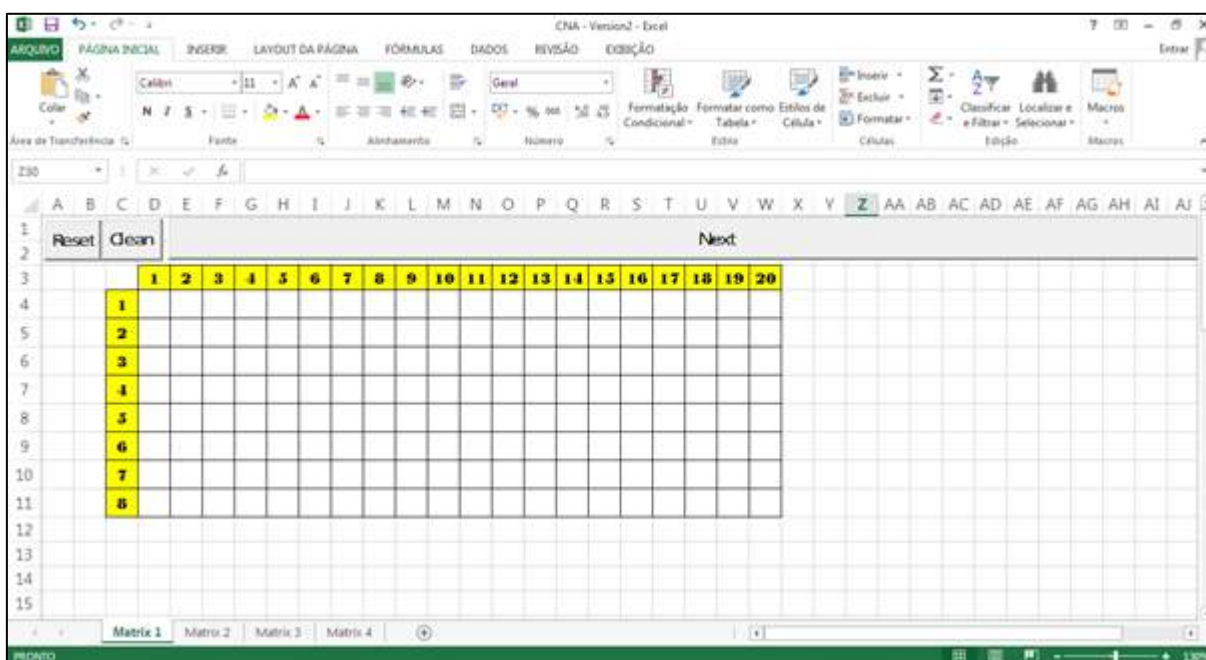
CNA - Version2 - Excel

ARQUIVO PÁGINA INICIAL INSERIR LAYOUT DA PÁGINA FÓRMULAS DADOS REVISÃO EXIBIÇÃO

Entrar

Colar

Calibri 11

N I S

Geral

Formatação Condicional Formatar como Tabela Estilos de Célula

Inserir Excluir Formatar

Classificar e Filtrar Localizar e Selecionar

Macros

Área de Transferência Fonte Alinhamento Número Estilo Células Edição Macros

Z30

A B C D E F G H I J K L M N O P Q R S T U V W X Y Z AA AB AC AD AE AF AG AH AI AJ

Reset Clean Next

| | 1 | 2 | 3 | 4 | 5 | 6 | 7 | 8 | 9 | 10 | 11 | 12 | 13 | 14 | 15 | 16 | 17 | 18 | 19 | 20 |
|---|---|---|---|---|---|---|---|---|---|---|---|---|---|---|---|---|---|---|---|---|
| 1 | | | | | | | | | | | | | | | | | | | | |
| 2 | | | | | | | | | | | | | | | | | | | | |
| 3 | | | | | | | | | | | | | | | | | | | | |
| 4 | | | | | | | | | | | | | | | | | | | | |
| 5 | | | | | | | | | | | | | | | | | | | | |
| 6 | | | | | | | | | | | | | | | | | | | | |
| 7 | | | | | | | | | | | | | | | | | | | | |
| 8 | | | | | | | | | | | | | | | | | | | | |

1 2 3 4 5 6 7 8 9 10 11 12 13 14 15

Matrix 1 Matrix 2 Matrix 3 Matrix 4

PRONTO